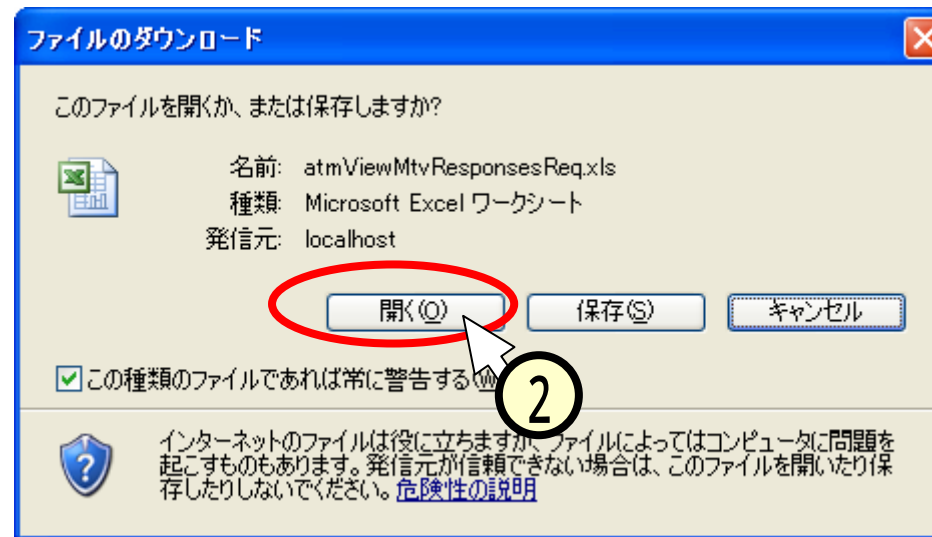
ファイルのダウンロード

このファイルを開くか、または保存しますか?

名前: atmViewMtvResponsesReq.xls
種類: Microsoft Excel ワークシート
発信元: localhost

開く(O)
保存(S)
キャンセル

この種類のファイルであれば常に警告する(W)

2

インターネットのファイルは役に立ちますが、ファイルによってはコンピュータに問題を起こすものもあります。発信元が信頼できない場合は、このファイルを開いたり保存したりしないでください。危険性の説明